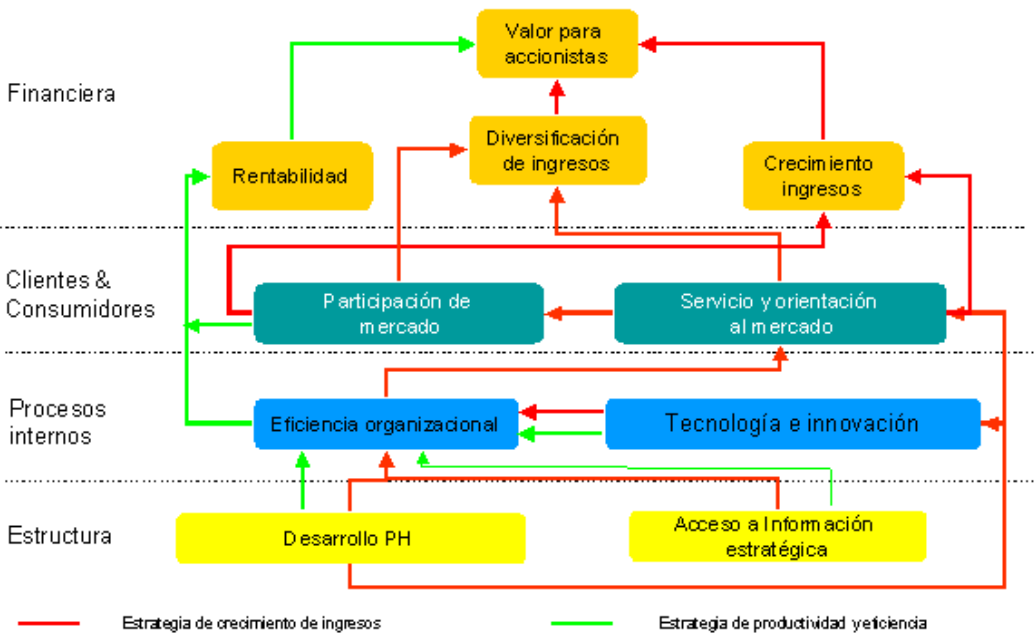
Financiera

Valor para accionistas

Rentabilidad

Diversificación de ingresos

Crecimiento ingresos

Clientes & Consumidores

Participación de mercado

Servicio y orientación al mercado

Procesos internos

Eficiencia organizacional

Tecnología e innovación

Estructura

Desarrollo PH

Acceso a Información estratégica

Estrategia de crecimiento de ingresos

Estrategia de productividad y eficiencia